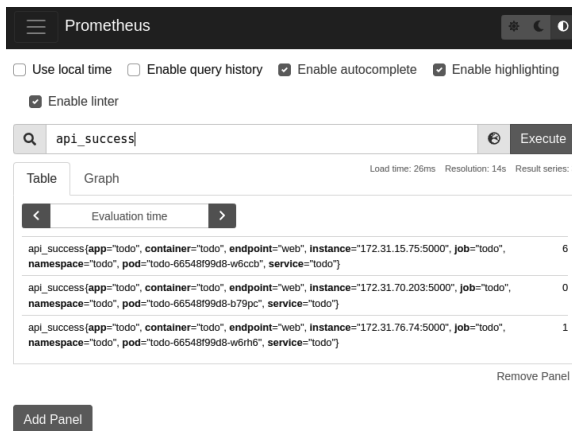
Prometheus

Use local time  Enable query history  Enable autocomplete  Enable highlighting

Enable linter

api_success

Execute

Table  Graph

Load time: 26ms  Resolution: 14s  Result series:

Evaluation time

api_success{app="todo", container="todo", endpoint="web", instance="172.31.15.75:5000", job="todo", namespace="todo", pod="todo-66548f99d8-w6ccb", service="todo"} 6

api_success{app="todo", container="todo", endpoint="web", instance="172.31.70.203:5000", job="todo", namespace="todo", pod="todo-66548f99d8-b79pc", service="todo"} 0

api_success{app="todo", container="todo", endpoint="web", instance="172.31.76.74:5000", job="todo", namespace="todo", pod="todo-66548f99d8-w6rh6", service="todo"} 1

Remove Panel

Add Panel